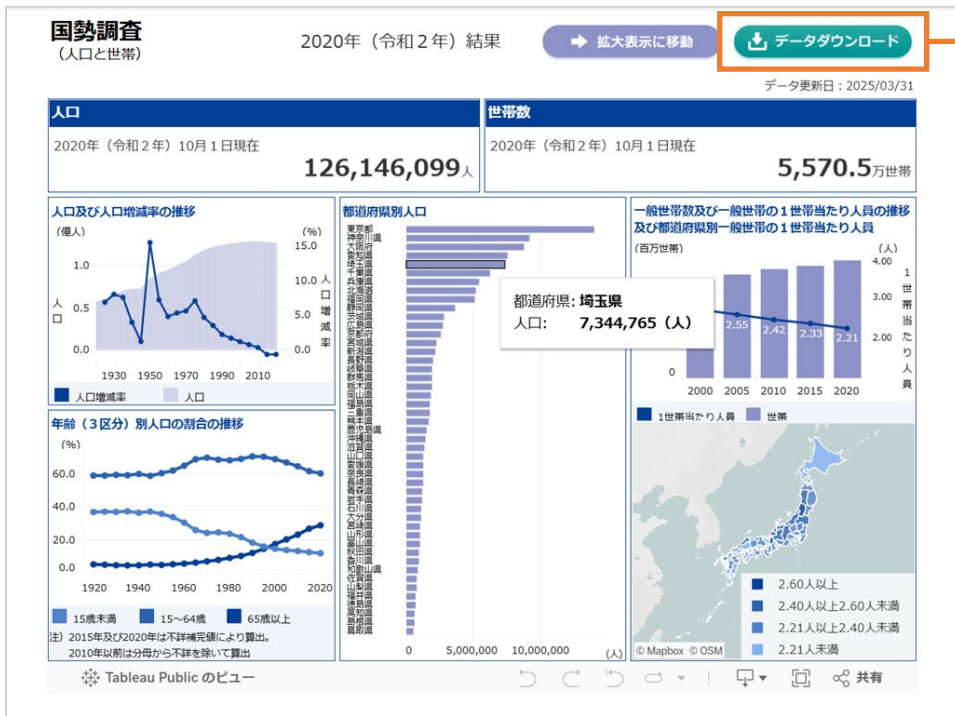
国勢調査
（人口と世帯）

2020年（令和２年）結果

拡大表示に移動

データダウンロード

データ更新日：2025/03/31

人口

2020年（令和２年）10月１日現在

126,146,099人

世帯数

2020年（令和２年）10月１日現在

5,570.5万世帯

人口及び人口増減率の推移

（億人）

（%）

1.0

0.5

0.0

15.0

10.0

5.0

0.0

人口

人口増減率

1930 1950 1970 1990 2010

人口増減率 人口

都道府県別人口

東京都
神奈川県
大阪府
愛知県
埼玉県
千葉県
兵庫県
北海道
福岡県
静岡県
茨城県
広島県
京都府
宮城県
新潟県
長野県
岐阜県
群馬県
栃木県
岡山県
福島県
三重県
熊本県
鹿児島県
沖縄県
滋賀県
山口県
愛媛県
奈良県
長崎県
青森県
岩手県
石川県
大分県
宮崎県
山形県
富山県
秋田県
香川県
和歌山県
佐賀県
山梨県
福井県
徳島県
高知県
島根県
鳥取県

都道府県: 埼玉県
人口: 7,344,765（人）

0 5,000,000 10,000,000 （人）

一般世帯数及び一般世帯の１世帯当たり人員の推移及び都道府県別一般世帯の１世帯当たり人員

（百万世帯）

（人）

4.00

3.00

2.00

0

2.55 2.42 2.33 2.21

2000 2005 2010 2015 2020

１世帯当たり人員

1世帯当たり人員 世帯

年齢（３区分）別人口の割合の推移

（%）

60.0

40.0

20.0

0.0

1920 1940 1960 1980 2000 2020

15歳未満 15～64歳 65歳以上

注）2015年及び2020年は不詳補完値により算出。
2010年以前は分母から不詳を除いて算出

2.60人以上
2.40人以上2.60人未満
2.21人以上2.40人未満
2.21人未満

© Mapbox © OSM

Tableau Public のビュー

共有